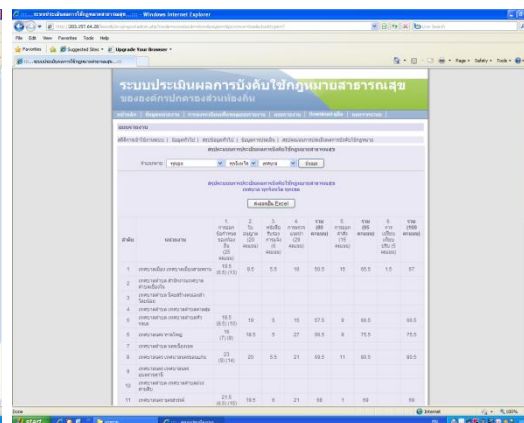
ระบบประเมินผลการบังคับใช้กฎหมายสาธารณสุข - Windows Internet Explorer

http://203.157.64.26/

File Edit View Favorites Tools Help

Favorites | Suggested Sites | Upgrade Your Browser

Page | Safety | Tools

ระบบประเมินผลการบังคับใช้กฎหมายสาธารณสุข
ขององค์กรปกครองส่วนท้องถิ่น

สรุปผลการประเมินผลการบังคับใช้กฎหมายสาธารณสุข

ส่งออกไฟล์ Excel

| ลำดับ | หน่วยงาน | 1. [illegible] (25 คะแนน) | 2. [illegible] (20 คะแนน) | 3. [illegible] (5 คะแนน) | 4. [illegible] (25 คะแนน) | รวม (85 คะแนน) | 5. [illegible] (15 คะแนน) | รวม (85 คะแนน) | 6. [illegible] (5 คะแนน) | รวม (100 คะแนน) |
|---|---|---|---|---|---|---|---|---|---|---|
| 1 | เทศบาลเมือง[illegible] | 18.5 (5) (13) | 8.5 | 5.5 | 18 | 50.5 | 15 | 65.5 | 1.5 | 67 |
| 2 | เทศบาลตำบล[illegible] | | | | | | | | | |
| 3 | เทศบาลตำบล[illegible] | | | | | | | | | |
| 4 | เทศบาลตำบล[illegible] | | | | | | | | | |
| 5 | เทศบาลตำบล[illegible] | 18.5 (5) (15) | 19 | 5 | 15 | 57.5 | 8 | 65.5 | | 65.5 |
| 6 | เทศบาลตำบล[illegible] | 16 (7) (9) | 18.5 | 5 | 27 | 66.5 | 8 | 75.5 | | 75.5 |
| 7 | เทศบาลตำบล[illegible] | | | | | | | | | |
| 8 | เทศบาลตำบล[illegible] | 23 (9) (14) | 20 | 5.5 | 21 | 69.5 | 11 | 80.5 | | 80.5 |
| 9 | เทศบาลตำบล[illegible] | | | | | | | | | |
| 10 | เทศบาลตำบล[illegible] | | | | | | | | | |
| 11 | เทศบาลตำบล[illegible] | 21.5 (6) (15) | 19.5 | 9 | 21 | 56 | 1 | 58 | | 58 |

Done | Internet | 100%

start